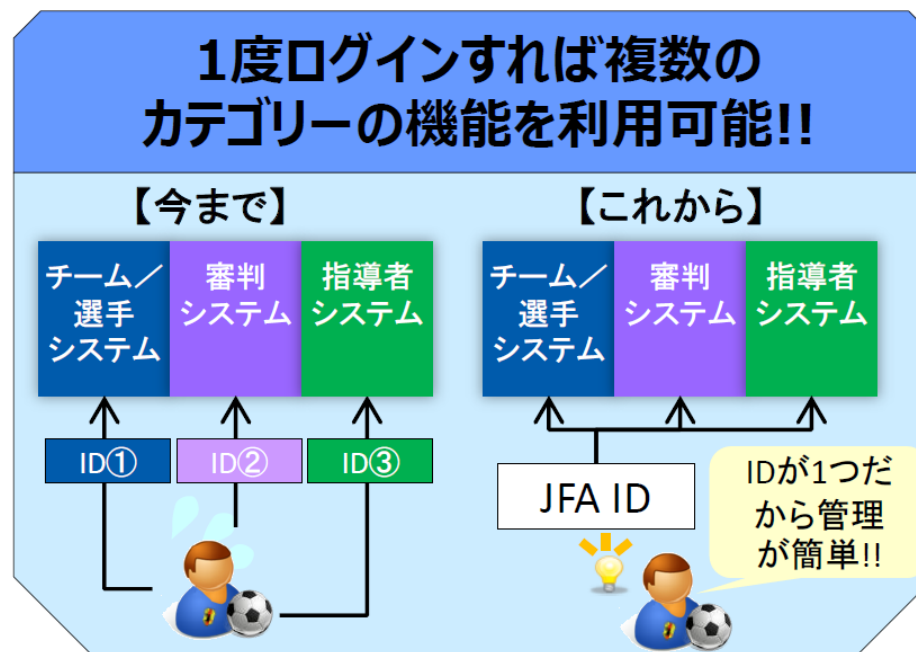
1度ログインすれば複数のカテゴリーの機能を利用可能!!

【今まで】

チーム／選手システム

審判システム

指導者システム

ID①

ID②

ID③

【これから】

チーム／選手システム

審判システム

指導者システム

JFA ID

IDが1つだから管理が簡単!!